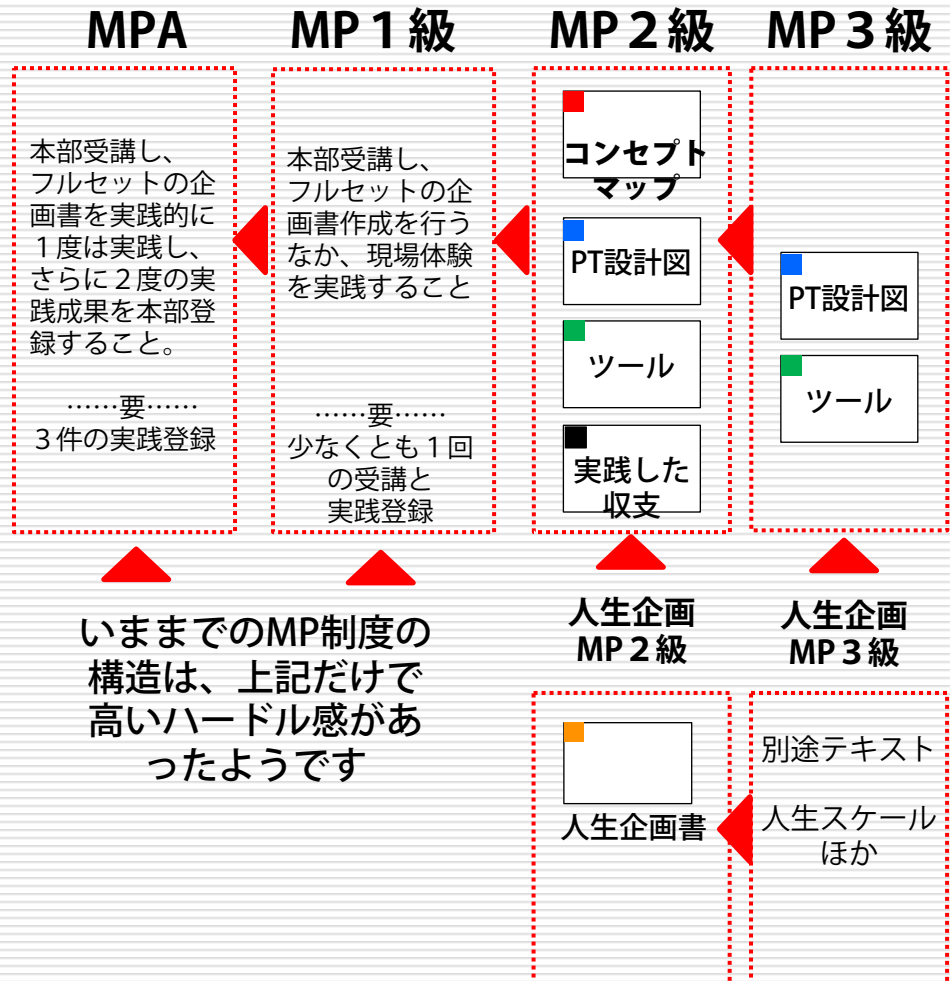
MPA

MP１級

MP２級

MP３級

本部受講し、フルセットの企画書を実践的に１度は実践し、さらに２度の実践成果を本部登録すること。

……要……
３件の実践登録

本部受講し、フルセットの企画書作成を行うなか、現場体験を実践すること

……要……
少なくとも１回の受講と
実践登録

コンセプトマップ

PT設計図

ツール

実践した収支

PT設計図

ツール

人生企画
MP２級

人生企画
MP３級

いままでのMP制度の構造は、上記だけで高いハードル感があったようです

人生企画書

別途テキスト

人生スケールほか